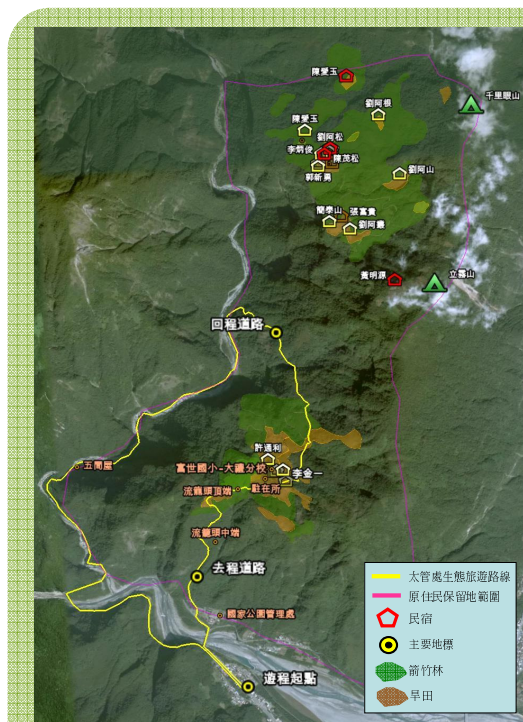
陳愛玉
千里眼山
劉阿根
陳愛玉
劉阿松
李炳俊
陳茂松
郭新貴
劉阿山
簡季山
張富貴
劉阿發
黃明源
立霧山
回程道路
許通和
富世國小-大禮分校
李金一
五間屋
駐在所
流籠頭頂端
流籠頭中端
去程道路
國家公園管理處
遊程起點
太管處生態旅遊路線
原住民保留地範圍
民宿
主要地標
箭竹林
旱田